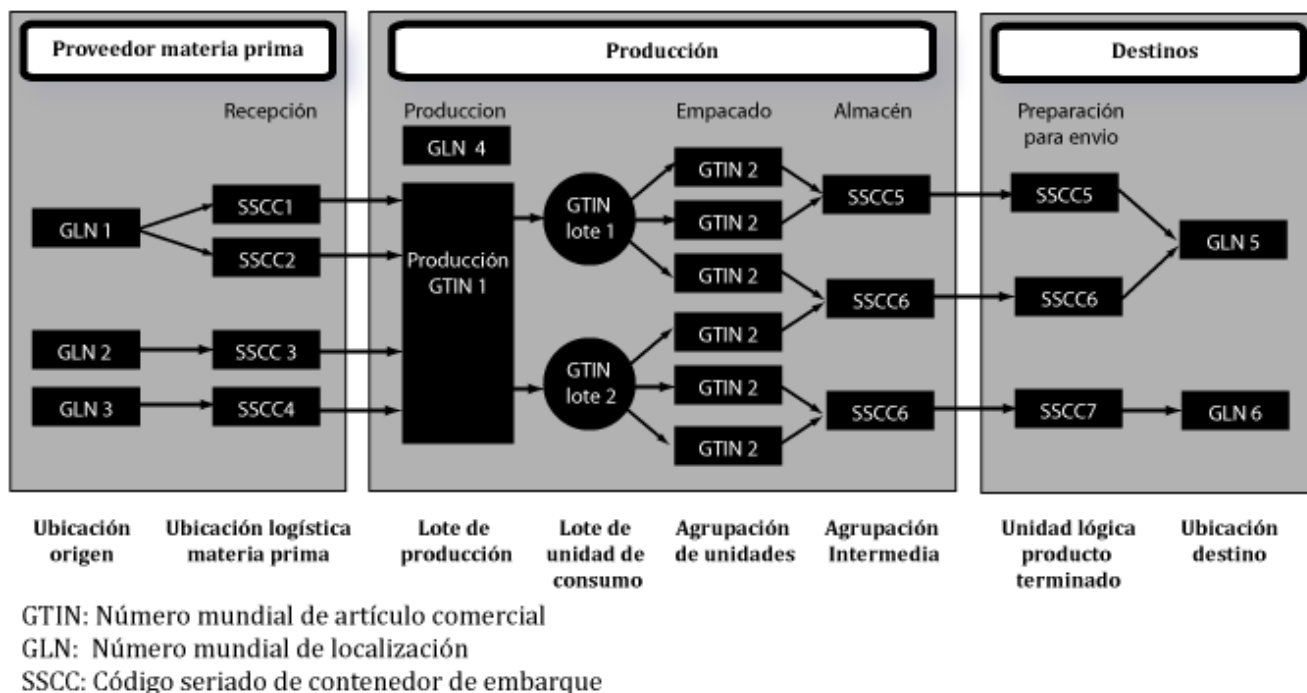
Proveedor materia prima

Recepción

GLN 1

SSCC1

SSCC2

GLN 2

SSCC 3

GLN 3

SSCC4

Producción

Produccion

GLN 4

Producción GTIN 1

GTIN lote 1

GTIN lote 2

Empacado

GTIN 2

GTIN 2

GTIN 2

GTIN 2

GTIN 2

GTIN 2

Almacén

SSCC5

SSCC6

SSCC6

Destinos

Preparación para envio

SSCC5

SSCC6

SSCC7

GLN 5

GLN 6

Ubicación origen

Ubicación logística materia prima

Lote de producción

Lote de unidad de consumo

Agrupación de unidades

Agrupación Intermedia

Unidad lógica producto terminado

Ubicación destino

GTIN: Número mundial de artículo comercial
GLN: Número mundial de localización
SSCC: Código seriado de contenedor de embarque